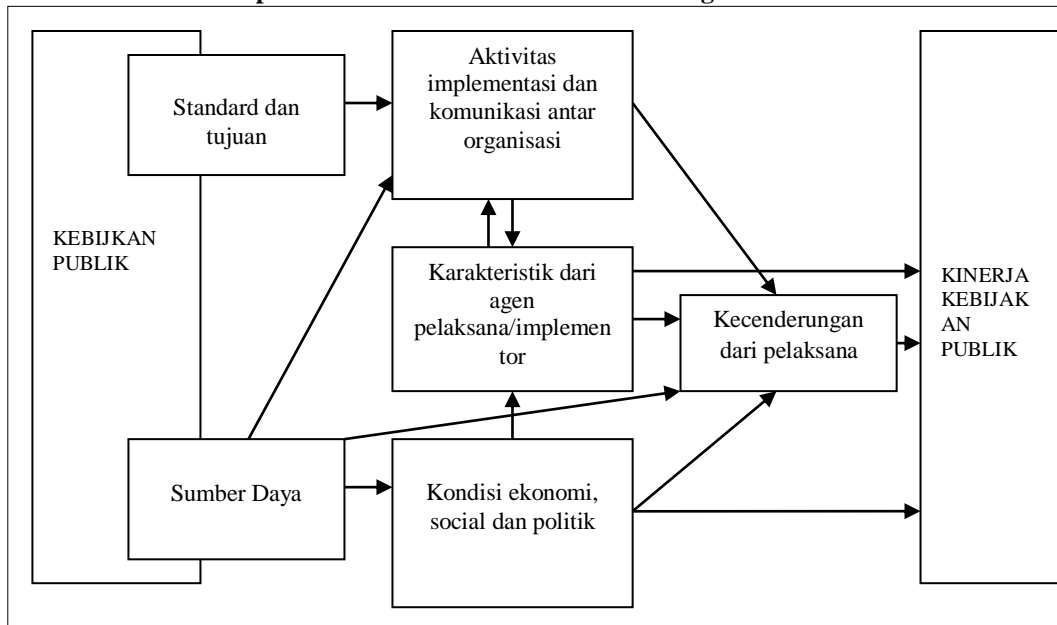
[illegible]

KEBIJKAN PUBLIK

Standard dan tujuan

Aktivitas implementasi dan komunikasi antar organisasi

Karakteristik dari agen pelaksana/implementor

Kecenderungan dari pelaksana

Sumber Daya

Kondisi ekonomi, social dan politik

KINERJA KEBIJAKAN PUBLIK